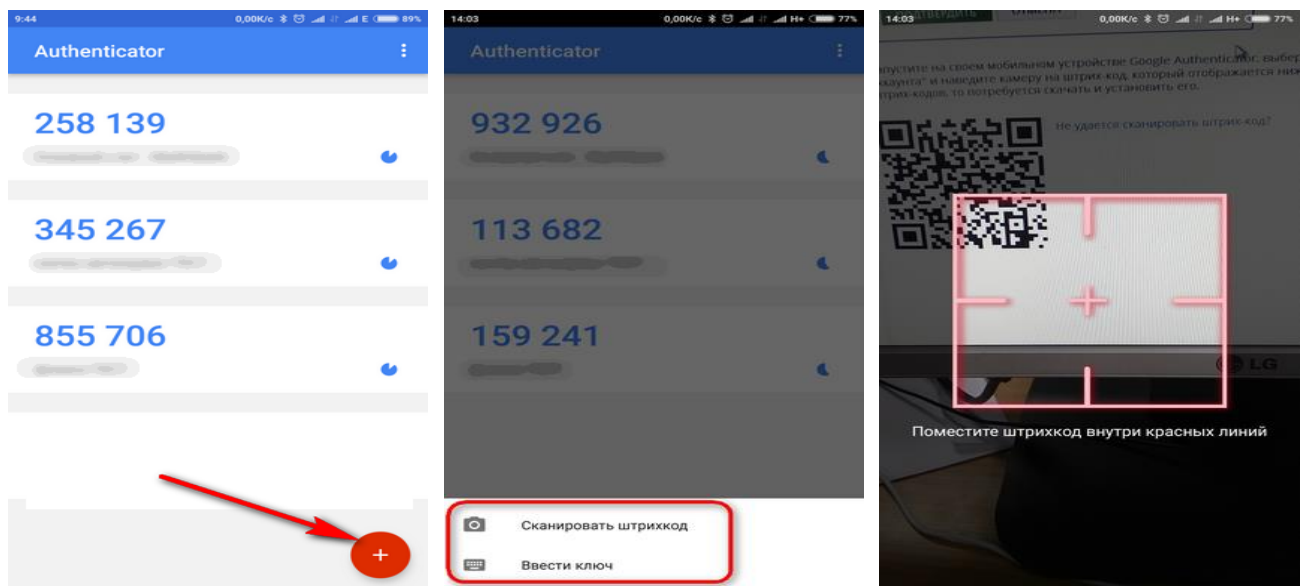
9:44 0,00K/c 89%

Authenticator

258 139

345 267

855 706

+

14:03 0,00K/c H+ 77%

Authenticator

932 926

113 682

159 241

Сканировать штрихкод

Ввести ключ

14:03 0,00K/c H+ 77%

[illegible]пустите на своем мобильном устройстве Google Authenticator, выбер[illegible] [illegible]скаунта" и наведите камеру на штрих-код, который отображается нш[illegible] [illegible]штрих-кодов, то потребуется скачать и установить его.

Не удается сканировать штрих-код?

LG

Поместите штрихкод внутри красных линий